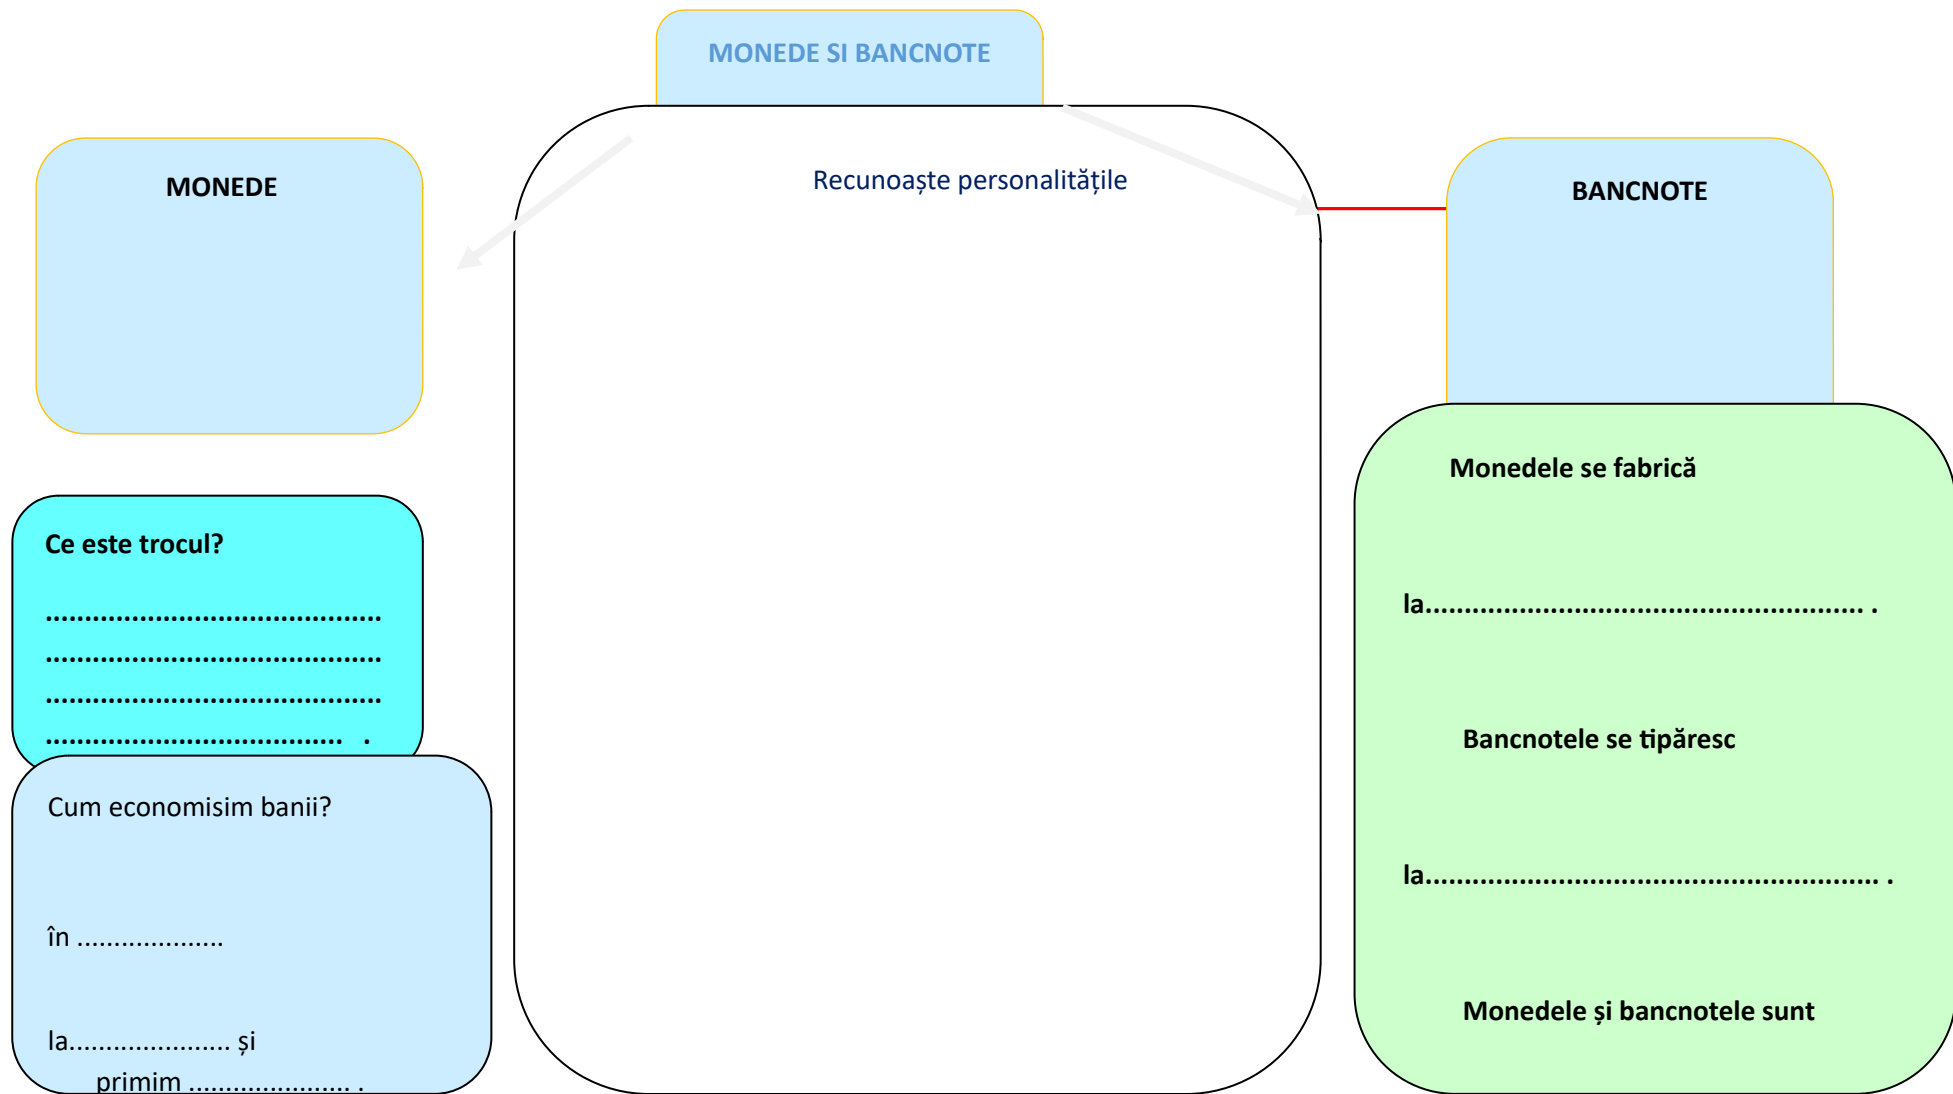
MONEDE SI BANCNOTE

MONEDE

Recunoaște personalitățile

BANCNOTE

Ce este trocul?

.......................................
.......................................
.......................................
...................................... .

Cum economisim banii?

în ..................

la..................... și
primim ..................... .

Monedele se fabrică

la.................................................... .

Bancnotele se tipăresc

la..................................................... .

Monedele și bancnotele sunt